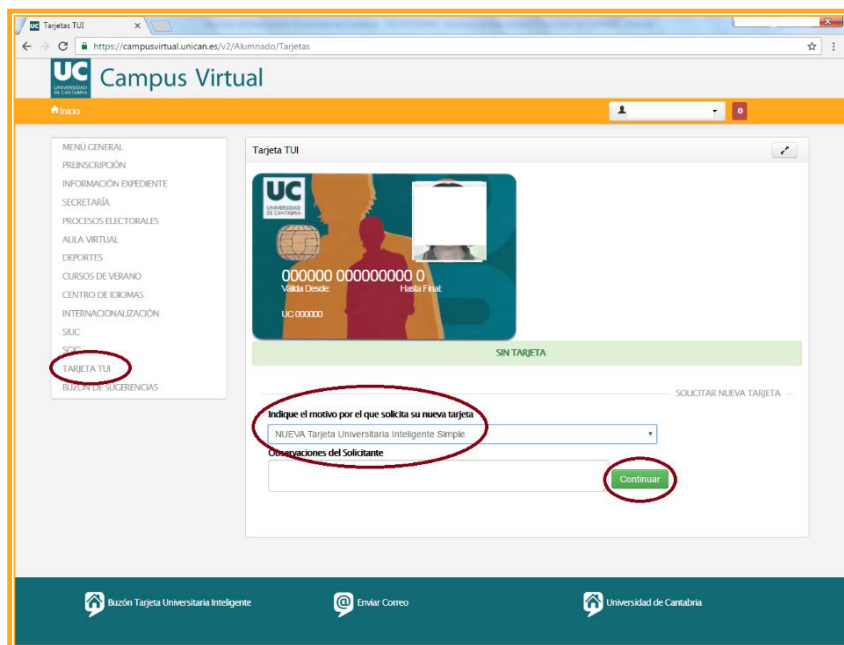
Tarjetas TUI

https://campusvirtual.unican.es/v2/Alumnado/Tarjetas

UC UNIVERSIDAD DE CANTABRIA Campus Virtual

Inicio

MENÚ GENERAL
PREINSCRIPCIÓN
INFORMACIÓN EXPEDIENTE
SECRETARÍA
PROCESOS ELECTORALES
AULA VIRTUAL
DEPORTES
CURSOS DE VERANO
CENTRO DE IDIOMAS
INTERNACIONALIZACIÓN
SIUC
SOIC
TARJETA TUI
BUZÓN DE SUGERENCIAS

Tarjeta TUI

UC UNIVERSIDAD DE CANTABRIA
000000 000000000 0
Válida Desde: Hasta Final:
UC 000000

SIN TARJETA

SOLICITAR NUEVA TARJETA

Indique el motivo por el que solicita su nueva tarjeta
NUEVA Tarjeta Universitaria Inteligente Simple
Observaciones del Solicitante
Continuar

Buzón Tarjeta Universitaria Inteligente
Enviar Correo
Universidad de Cantabria